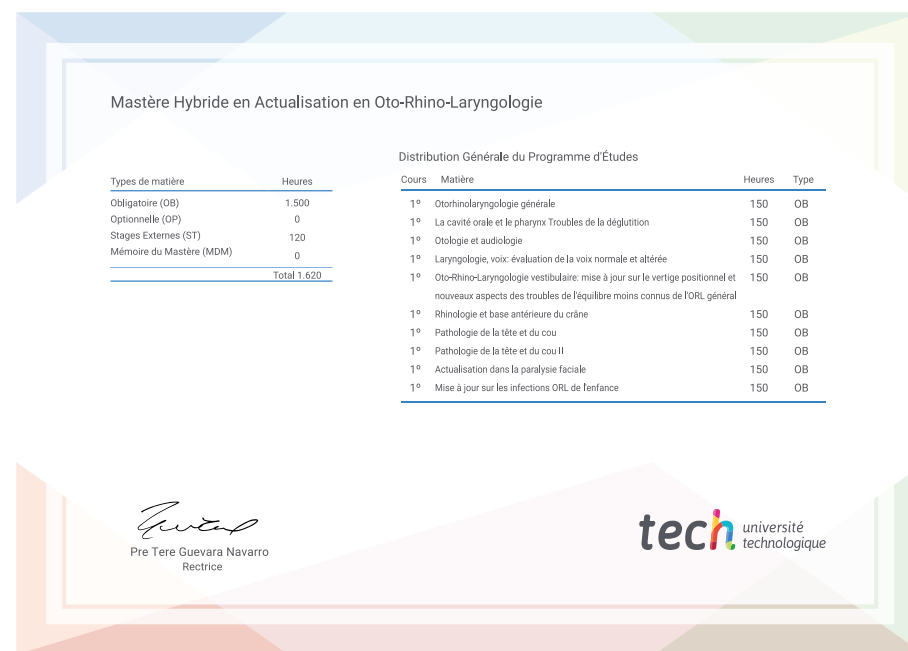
Mastère Hybride en Actualisation en Oto-Rhino-Laryngologie

| Types de matière | Heures |
|---|---|
| Obligatoire (OB) | 1.500 |
| Optionnelle (OP) | 0 |
| Stages Externes (ST) | 120 |
| Mémoire du Mastère (MDM) | 0 |
| | Total 1.620 |

Distribution Générale du Programme d'Études

| Cours | Matière | Heures | Type |
|---|---|---|---|
| 1º | Otorhinolaryngologie générale | 150 | OB |
| 1º | La cavité orale et le pharynx Troubles de la déglutition | 150 | OB |
| 1º | Otologie et audiologie | 150 | OB |
| 1º | Laryngologie, voix: évaluation de la voix normale et altérée | 150 | OB |
| 1º | Oto-Rhino-Laryngologie vestibulaire: mise à jour sur le vertige positionnel et nouveaux aspects des troubles de l'équilibre moins connus de l'ORL général | 150 | OB |
| 1º | Rhinologie et base antérieure du crâne | 150 | OB |
| 1º | Pathologie de la tête et du cou | 150 | OB |
| 1º | Pathologie de la tête et du cou II | 150 | OB |
| 1º | Actualisation dans la paralysie faciale | 150 | OB |
| 1º | Mise à jour sur les infections ORL de l'enfance | 150 | OB |

Pre Tere Guevara Navarro
Rectrice

tech université technologique